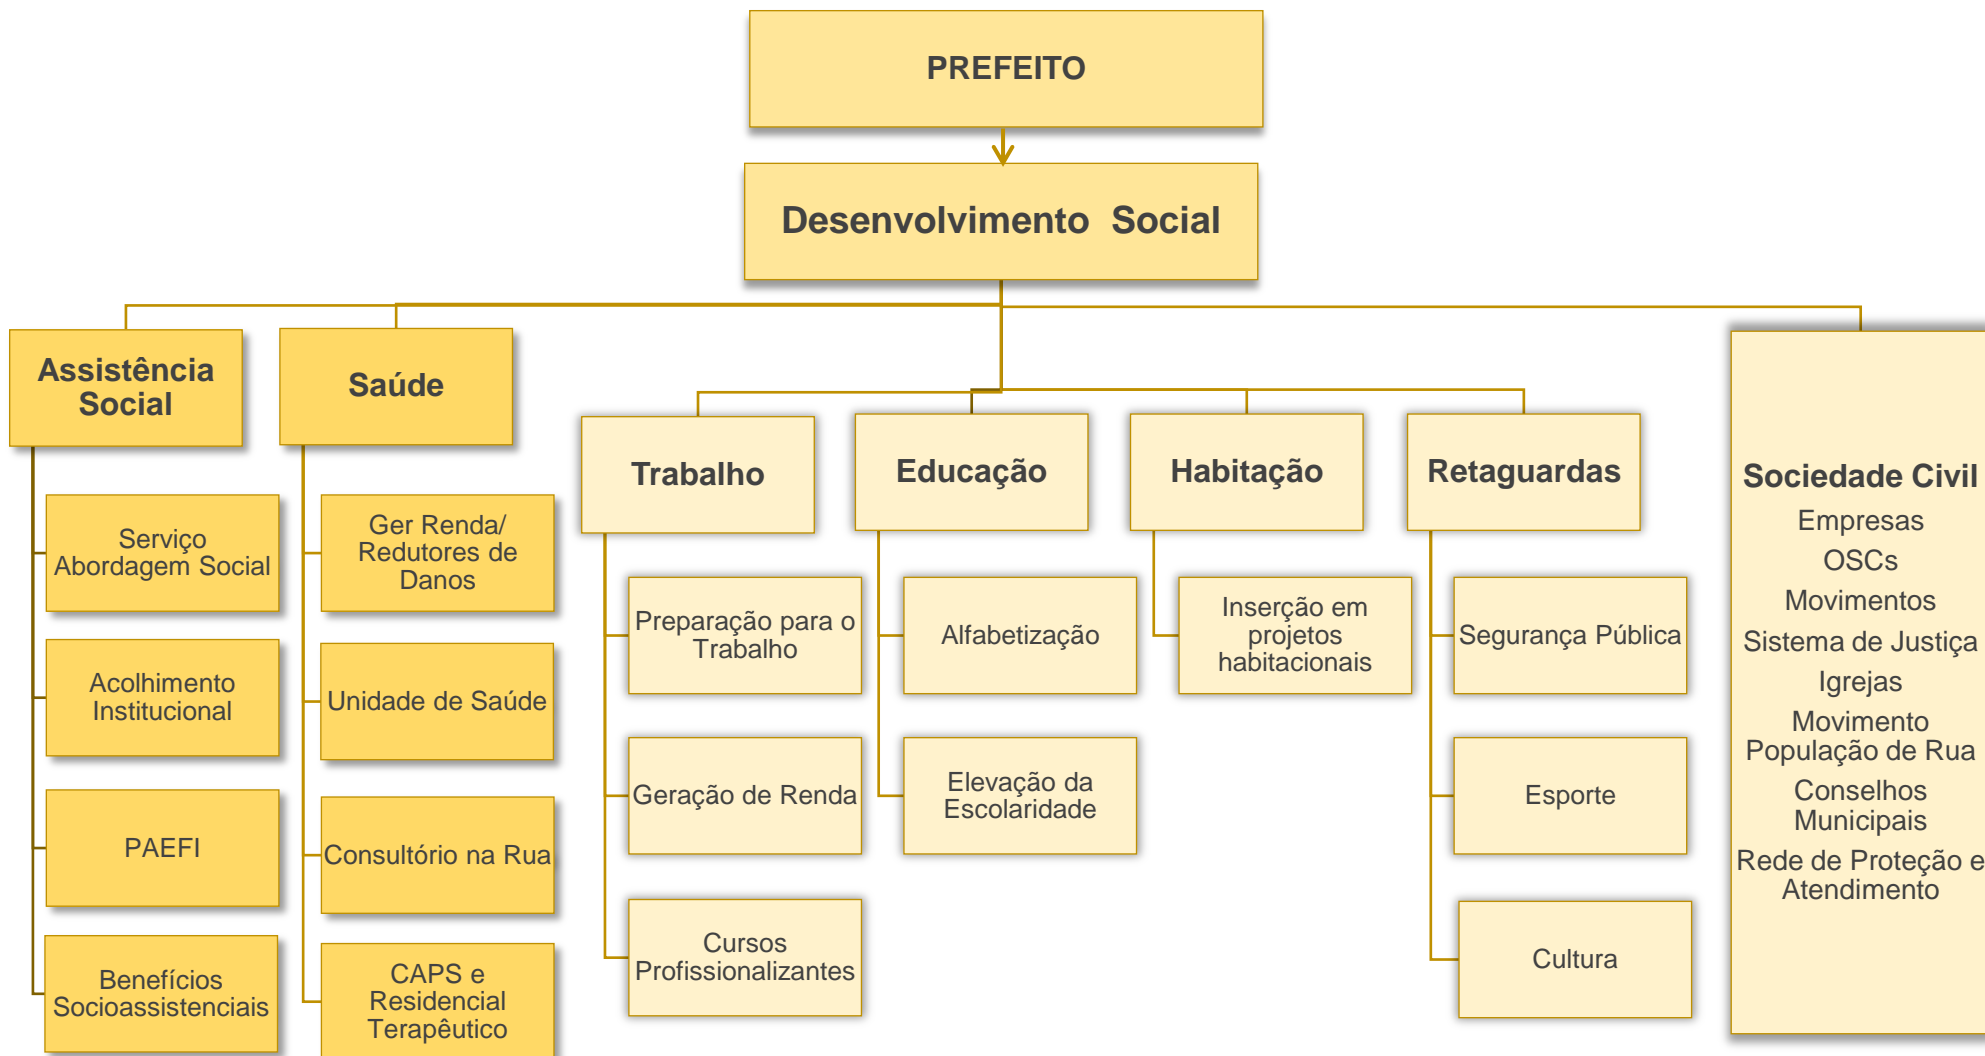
PREFEITO

Desenvolvimento Social

Assistência Social

Serviço Abordagem Social

Acolhimento Institucional

PAEFI

Benefícios Socioassistenciais

Saúde

Ger Renda/ Redutores de Danos

Unidade de Saúde

Consultório na Rua

CAPS e Residencial Terapêutico

Trabalho

Preparação para o Trabalho

Geração de Renda

Cursos Profissionalizantes

Educação

Alfabetização

Elevação da Escolaridade

Habitação

Inserção em projetos habitacionais

Retaguardas

Segurança Pública

Esporte

Cultura

Sociedade Civil
Empresas
OSCs
Movimentos
Sistema de Justiça
Igrejas
Movimento População de Rua
Conselhos Municipais
Rede de Proteção e Atendimento